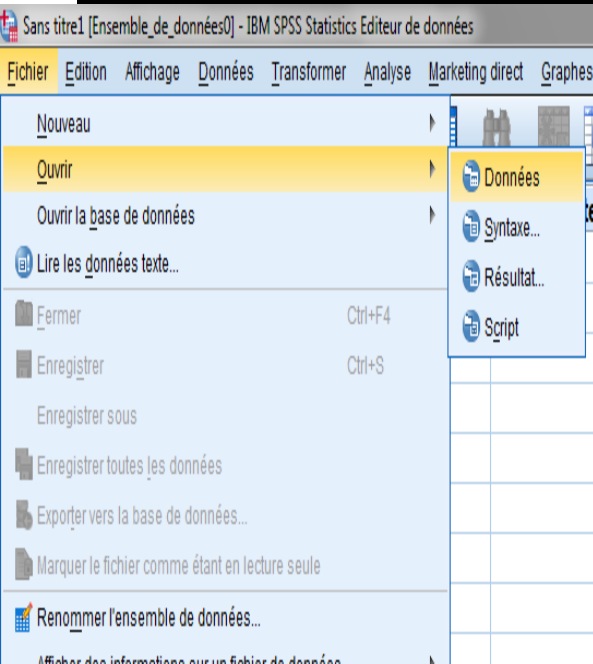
Sans titre1 [Ensemble_de_données0] - IBM SPSS Statistics Editeur de données

Fichier Edition Affichage Données Transformer Analyse Marketing direct Graphes

Nouveau
Ouvrir
Ouvrir la base de données
Lire les données texte...
Fermer Ctrl+F4
Enregistrer Ctrl+S
Enregistrer sous
Enregistrer toutes les données
Exporter vers la base de données...
Marquer le fichier comme étant en lecture seule
Renommer l'ensemble de données...
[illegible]

Données
Syntaxe...
Résultat...
Script